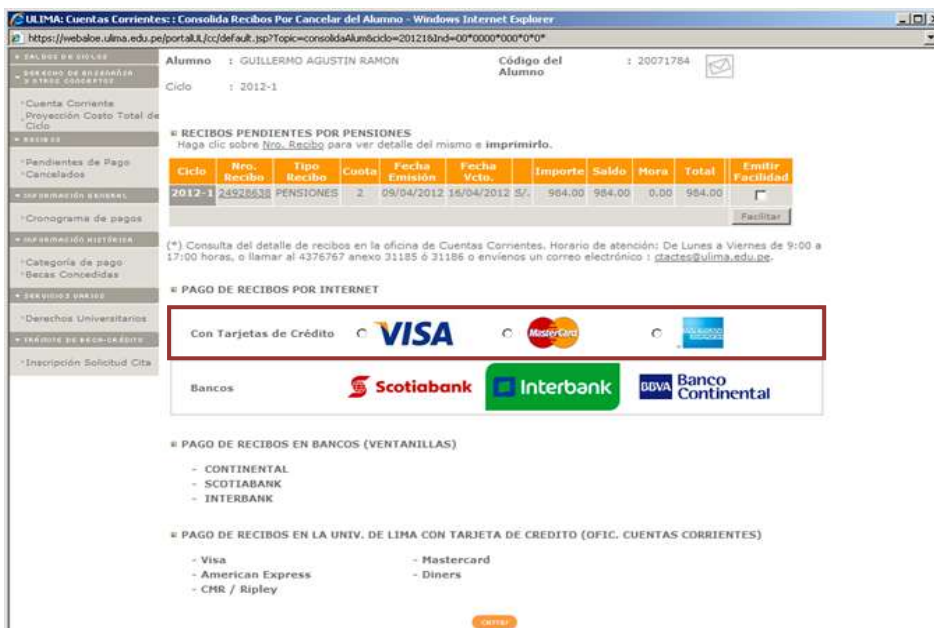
ULIMA: Cuentas Corrientes: : Consolida Recibos Por Cancelar del Alumno - Windows Internet Explorer

https://webaloe.ulima.edu.pe/portalUL/cc/default.jsp?Topic=consolidaAlum&ciclo=20121&Ind=00*0000*000*0*0*

SALDOS DE CICLOS
DERECHO DE ENSEÑANZA Y OTROS CONCEPTOS
Cuenta Corriente
Proyección Costo Total de Ciclo
RECIBOS
Pendientes de Pago
Cancelados
INFORMACIÓN GENERAL
Cronograma de pagos
INFORMACIÓN HISTÓRICA
Categoría de pago
Becas Concedidas
SERVICIOS VARIOS
Derechos Universitarios
TRÁMITE DE BECA-CRÉDITO
Inscripción Solicitud Cita

Alumno : GUILLERMO AGUSTIN RAMON
Código del Alumno : 20071784
Ciclo : 2012-1

RECIBOS PENDIENTES POR PENSIONES
Haga clic sobre Nro. Recibo para ver detalle del mismo e imprimirlo.

| Ciclo | Nro. Recibo | Tipo Recibo | Cuota | Fecha Emisión | Fecha Vcto. | | Importe | Saldo | Mora | Total | Emitir Facilidad |
|---|---|---|---|---|---|---|---|---|---|---|---|
| 2012-1 | 24928638 | PENSIONES | 2 | 09/04/2012 | 16/04/2012 | S/. | 984.00 | 984.00 | 0.00 | 984.00 | |

Facilitar

(*) Consulta del detalle de recibos en la oficina de Cuentas Corrientes. Horario de atención: De Lunes a Viernes de 9:00 a 17:00 horas, o llamar al 4376767 anexo 31185 ó 31186 o envíenos un correo electrónico : ctactes@ulima.edu.pe.

PAGO DE RECIBOS POR INTERNET

Con Tarjetas de Crédito VISA MasterCard AMERICAN EXPRESS

Bancos Scotiabank Interbank BBVA Banco Continental

PAGO DE RECIBOS EN BANCOS (VENTANILLAS)
- CONTINENTAL
- SCOTIABANK
- INTERBANK

PAGO DE RECIBOS EN LA UNIV. DE LIMA CON TARJETA DE CREDITO (OFIC. CUENTAS CORRIENTES)
- Visa
- American Express
- CMR / Ripley
- Mastercard
- Diners

cerrar